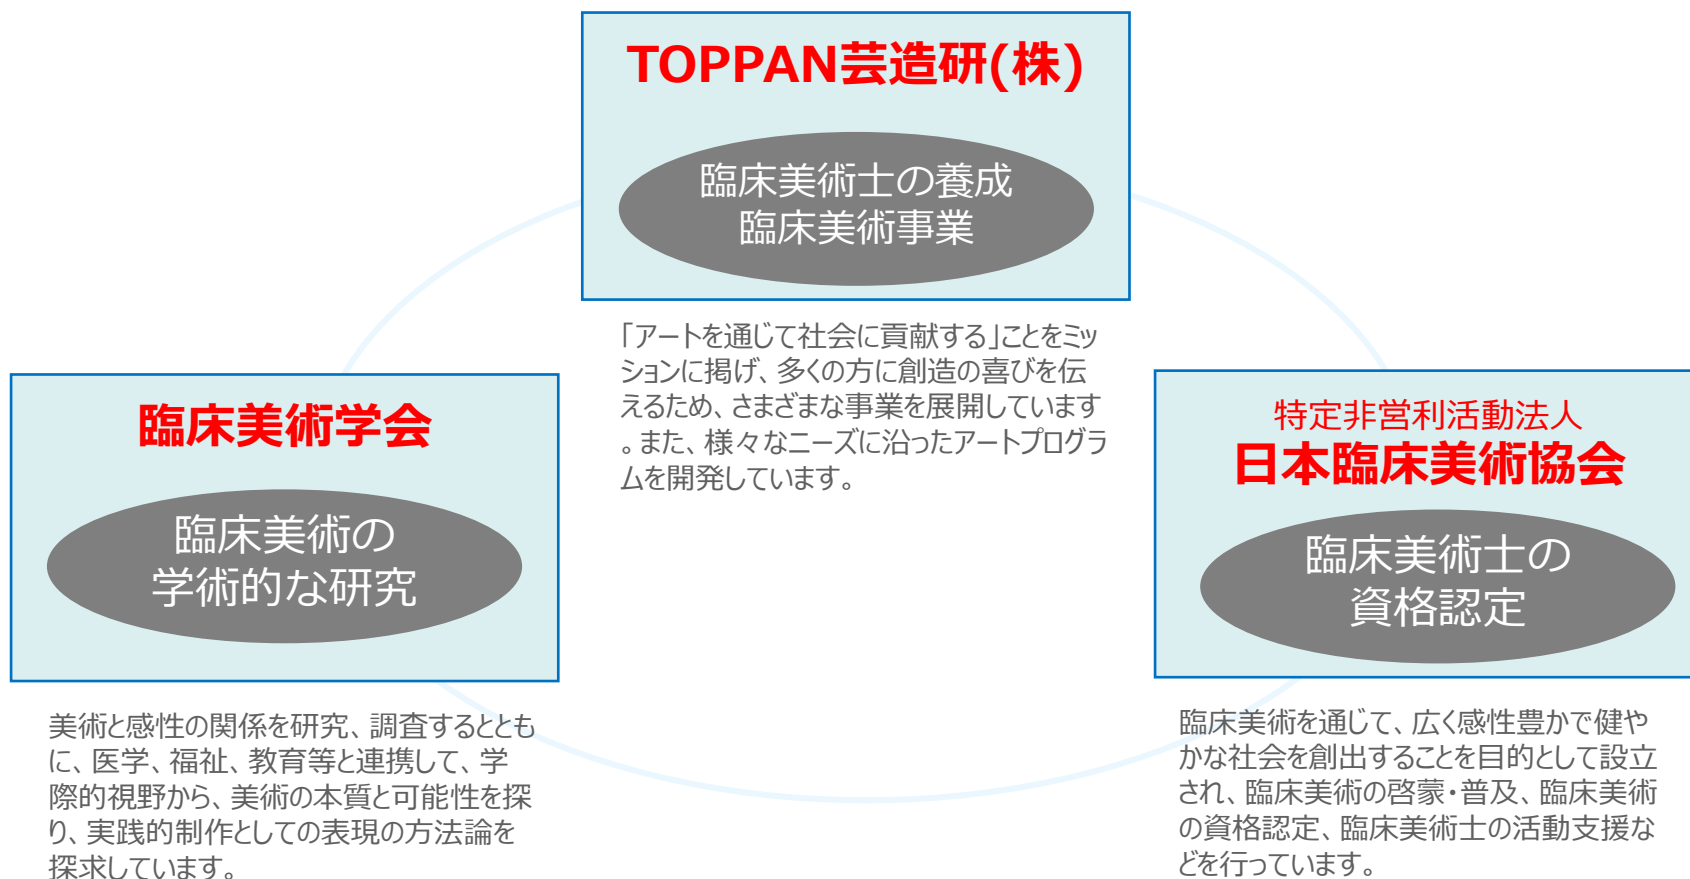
TOPPAN芸造研(株)

臨床美術士の養成
臨床美術事業

「アートを通じて社会に貢献する」ことをミッションに掲げ、多くの方に創造の喜びを伝えるため、さまざまな事業を展開しています。また、様々なニーズに沿ったアートプログラムを開発しています。

臨床美術学会

臨床美術の
学術的な研究

美術と感性の関係を研究、調査するとともに、医学、福祉、教育等と連携して、学際的視野から、美術の本質と可能性を探り、実践的制作としての表現の方法論を探求しています。

特定非営利活動法人
日本臨床美術協会

臨床美術士の
資格認定

臨床美術を通じて、広く感性豊かで健やかな社会を創出することを目的として設立され、臨床美術の啓蒙・普及、臨床美術の資格認定、臨床美術士の活動支援などを行っています。